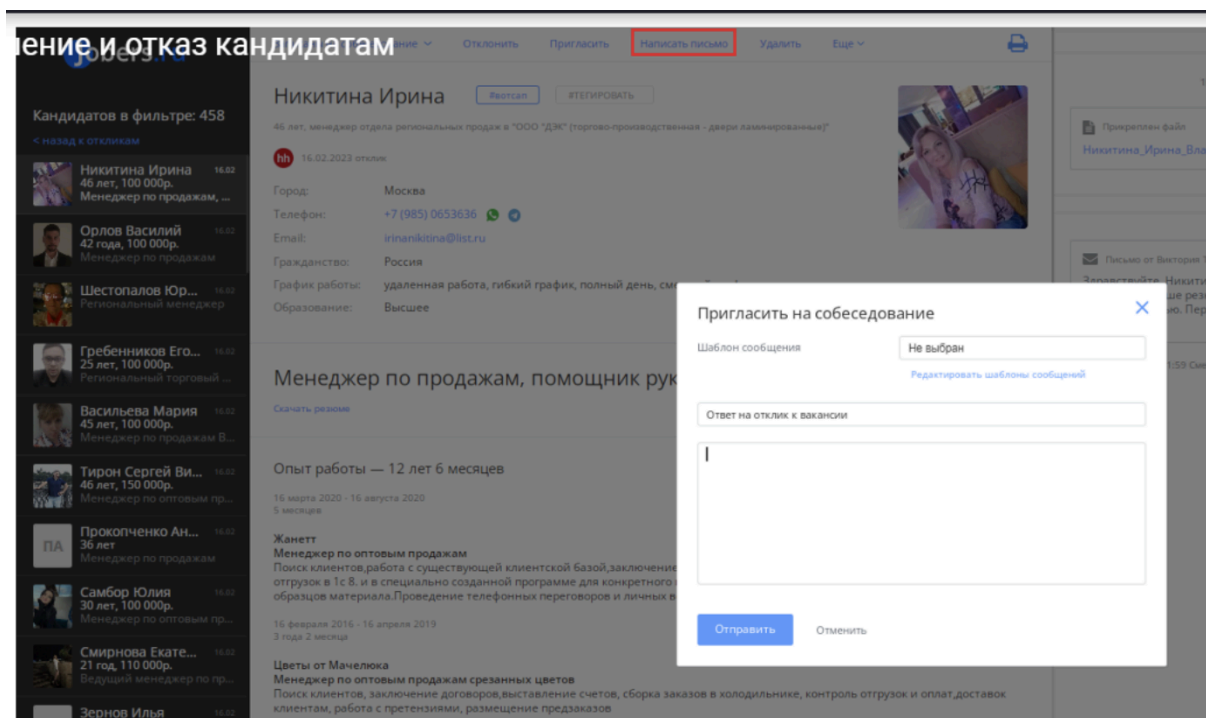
ение и отказ кандидатам

Отклонить Пригласить Написать письмо Удалить Еще

Кандидатов в фильтре: 458
< назад к откликам

Никитина Ирина 16.02
46 лет, 100 000р.
Менеджер по продажам, ...

Орлов Василий 16.02
42 года, 100 000р.
Менеджер по продажам

Шестопалов Юр... 16.02
Региональный менеджер

Гребенников Его... 16.02
25 лет, 100 000р.
Региональный торговый ...

Васильева Мария 16.02
45 лет, 100 000р.
Менеджер по продажам В...

Тирон Сергей Ви... 16.02
46 лет, 150 000р.
Менеджер по оптовым пр...

ПА Прокопченко Ан... 16.02
36 лет
Менеджер по продажам

Самбор Юлия 16.02
30 лет, 100 000р.
Менеджер по оптовым пр...

Смирнова Екате... 16.02
21 год, 100 000р.
Ведущий менеджер по пр...

Зернов Илья 16.02

Никитина Ирина #вотсап #ТЕГИРОВАТЬ

46 лет, менеджер отдела региональных продаж в "ООО "ДЭК" (торгово-производственная - двери ламинированные)"

hh 16.02.2023 отклик

Город: Москва
Телефон: +7 (985) 0653636
Email: irinanikitina@list.ru
Гражданство: Россия
График работы: удаленная работа, гибкий график, полный день, см
Образование: Высшее

Менеджер по продажам, помощник рук

Скачать резюме

Опыт работы — 12 лет 6 месяцев

16 марта 2020 - 16 августа 2020
5 месяцев

Жанетт
Менеджер по оптовым продажам
Поиск клиентов,работа с существующей клиентской базой,заключение
отгрузок в 1с 8. и в специально созданной программе для конкретного
образцов материала.Проведение телефонных переговоров и личных в

16 февраля 2016 - 16 апреля 2019
3 года 2 месяца

Цветы от Мачелюка
Менеджер по оптовым продажам срезанных цветов
Поиск клиентов, заключение договоров,выставление счетов, сборка заказов в холодильнике, контроль отгрузок и оплат,доставок клиентам, работа с претензиями, размещение предзаказов

Прикреплен файл
Никитина_Ирина_Вла

Письмо от Виктория
Здравствуйте, Никити
ше рез
ю. Пер

1:59 Сме

Пригласить на собеседование

Шаблон сообщения
Не выбран
Редактировать шаблоны сообщений

Ответ на отклик к вакансии

Отправить Отменить